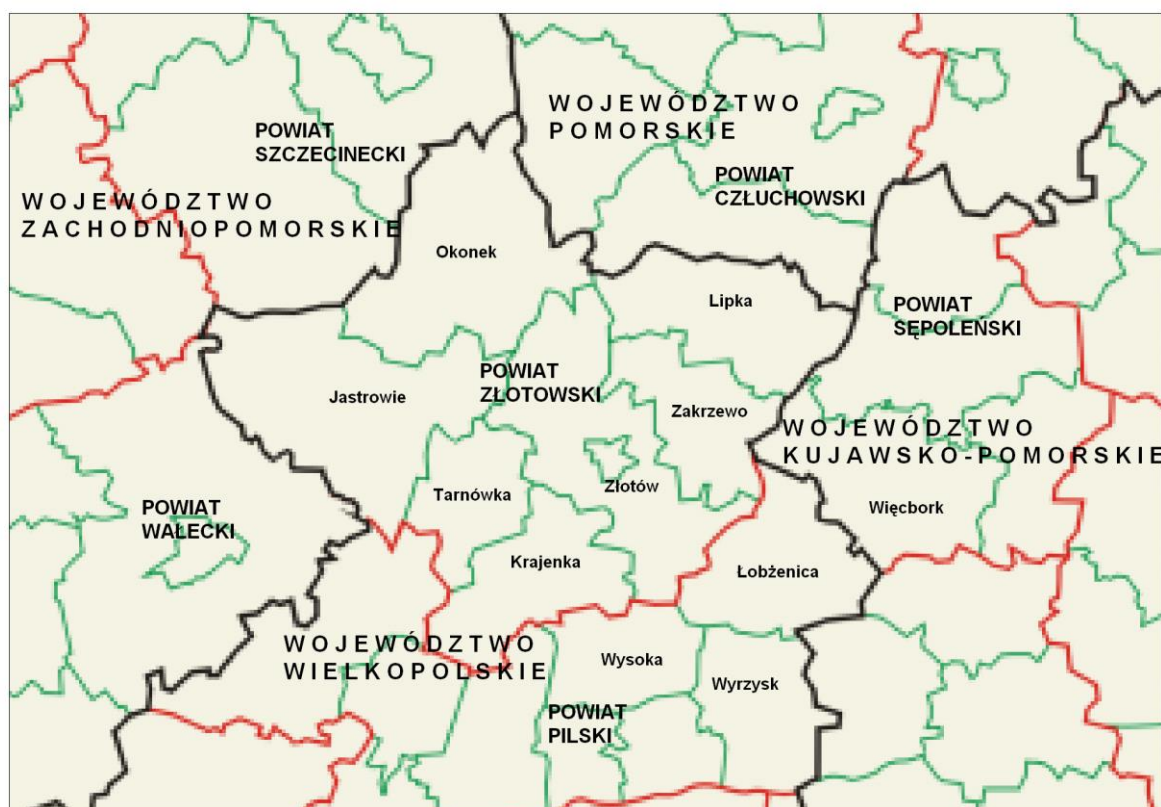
WOJEWÓDZTWO POMORSKIE

POWIAT SZCZECINECKI

POWIAT CZŁUCHOWSKI

WOJEWÓDZTWO ZACHODNIOPOMORSKIE

Okonek

Lipka

POWIAT SĘPOLEŃSKI

POWIAT ZŁOTOWSKI

Jastrowie

Zakrzewo

WOJEWÓDZTWO KUJAWSKO-POMORSKIE

Złotów

Tarnówka

POWIAT WAŁECKI

Więcbork

Krajenka

Łobżenica

WOJEWÓDZTWO WIELKOPOLSKIE

Wysoka

Wyrzysk

POWIAT PILSKI